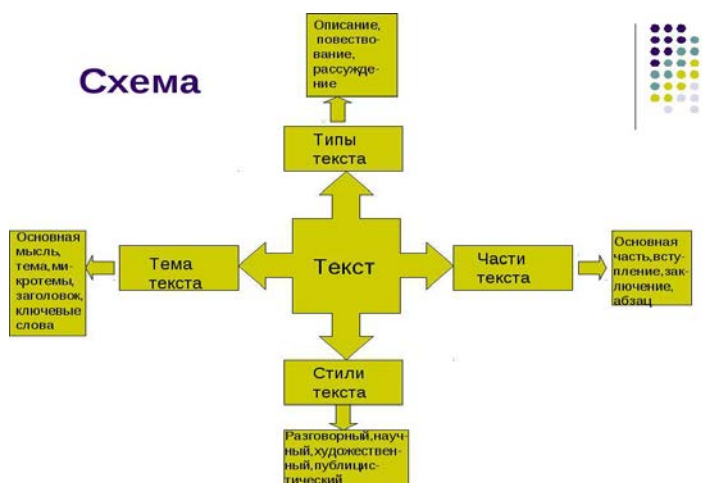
Схема

Описание, повествование, рассуждение

Типы текста

Основная мысль, тема, микротемы, заголовок, ключевые слова

Тема текста

Текст

Части текста

Основная часть, вступление, заключение, абзац

Стили текста

Разговорный, научный, художественный, публицистический